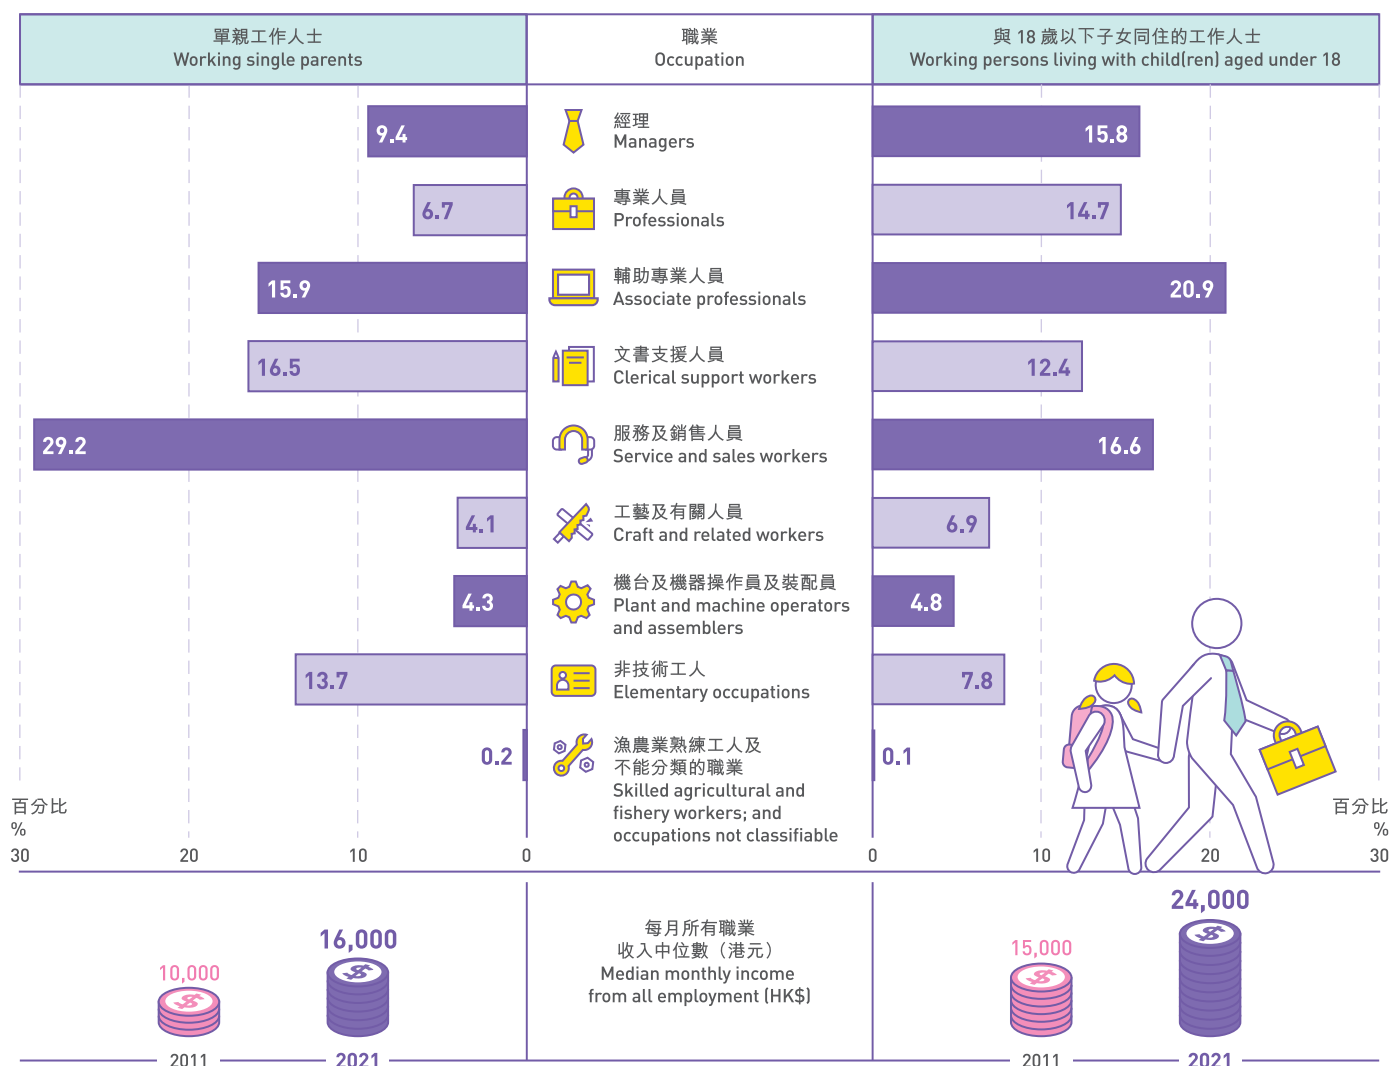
單親工作人士
Working single parents

職業
Occupation

與 18 歲以下子女同住的工作人士
Working persons living with child(ren) aged under 18

| 單親工作人士 Working single parents | 職業 Occupation | 與 18 歲以下子女同住的工作人士 Working persons living with child(ren) aged under 18 |
|---|---|---|
| 9.4 | 經理 Managers | 15.8 |
| 6.7 | 專業人員 Professionals | 14.7 |
| 15.9 | 輔助專業人員 Associate professionals | 20.9 |
| 16.5 | 文書支援人員 Clerical support workers | 12.4 |
| 29.2 | 服務及銷售人員 Service and sales workers | 16.6 |
| 4.1 | 工藝及有關人員 Craft and related workers | 6.9 |
| 4.3 | 機台及機器操作員及裝配員 Plant and machine operators and assemblers | 4.8 |
| 13.7 | 非技術工人 Elementary occupations | 7.8 |
| 0.2 | 漁農業熟練工人及不能分類的職業 Skilled agricultural and fishery workers; and occupations not classifiable | 0.1 |

百分比
%
30 20 10 0

0 10 20 30
百分比
%

10,000
16,000
2011
2021

每月所有職業
收入中位數（港元）
Median monthly income
from all employment (HK$)

15,000
24,000
2011
2021